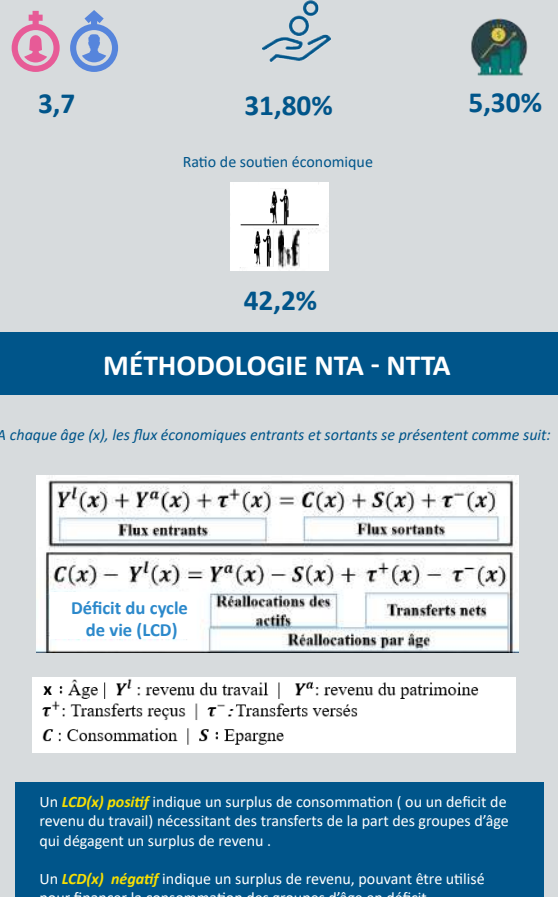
3,7

31,80%

5,30%

Ratio de soutien économique

42,2%

MÉTHODOLOGIE NTA - NTTA

A chaque âge (x), les flux économiques entrants et sortants se présentent comme suit:

$Y^l(x) + Y^a(x) + \tau^+(x) = C(x) + S(x) + \tau^-(x)$

Flux entrants

Flux sortants

$C(x) - Y^l(x) = Y^a(x) - S(x) + \tau^+(x) - \tau^-(x)$

Déficit du cycle de vie (LCD)

Réallocations des actifs

Transferts nets

Réallocations par âge

$\mathbf{x}$ : Âge | $Y^l$ : revenu du travail | $Y^a$: revenu du patrimoine
$\tau^+$: Transferts reçus | $\tau^-$: Transferts versés
$C$ : Consommation | $S$ : Epargne

Un LCD(x) positif indique un surplus de consommation ( ou un deficit de revenu du travail) nécessitant des transferts de la part des groupes d'âge qui dégagent un surplus de revenu .

Un LCD(x) négatif indique un surplus de revenu, pouvant être utilisé pour financer la consommation des groupes d'âge en déficit.